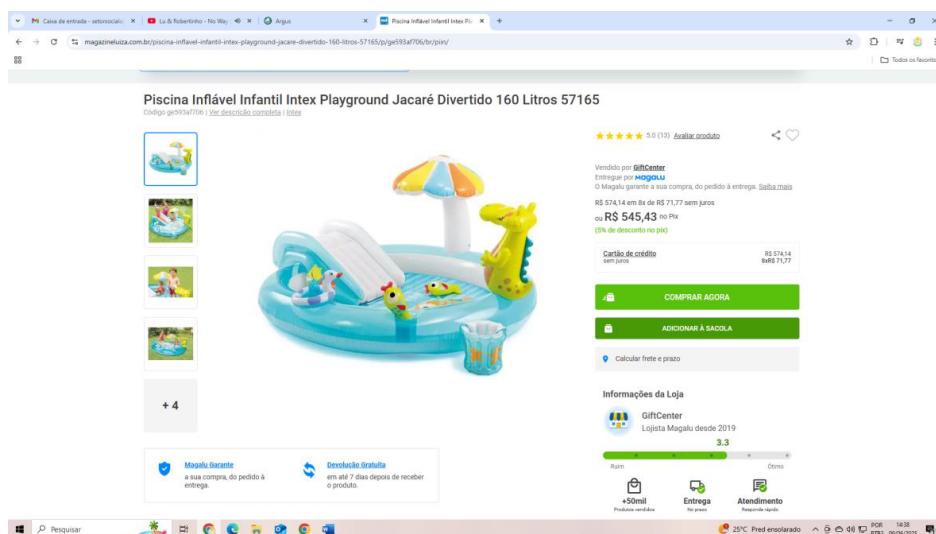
Caixa de entrada - setorsocial | Lu & Robertinho - No Way | Argus | Piscina Inflável Infantil Intex Pla

magazineluiza.com.br/piscina-inflavel-infantil-intex-playground-jacare-divertido-160-litros-57165/p/ge593af706/br/pinf/

Todos os favoritos

Piscina Inflável Infantil Intex Playground Jacaré Divertido 160 Litros 57165
Código ge593af706 | Ver descrição completa | Intex

+ 4

5.0 (13) Avaliar produto

Vendido por GiftCenter
Entregue por magalu
O Magalu garante a sua compra, do pedido à entrega. Saiba mais

R$ 574,14 em 8x de R$ 71,77 sem juros
ou R$ 545,43 no Pix
(5% de desconto no pix)

| Cartão de crédito sem juros | R$ 574,14 8xR$ 71,77 |
|---|---|

COMPRAR AGORA

ADICIONAR À SACOLA

Calcular frete e prazo

Informações da Loja

GiftCenter
Lojista Magalu desde 2019

3.3
Ruim Ótimo

+50mil Produtos vendidos
Entrega No prazo
Atendimento Responde rápido

Magalu Garante
a sua compra, do pedido à entrega.

Devolução Gratuita
em até 7 dias depois de receber o produto.

Pesquisar

25°C Pred ensolarado POR PTB2 14:38 09/06/2025